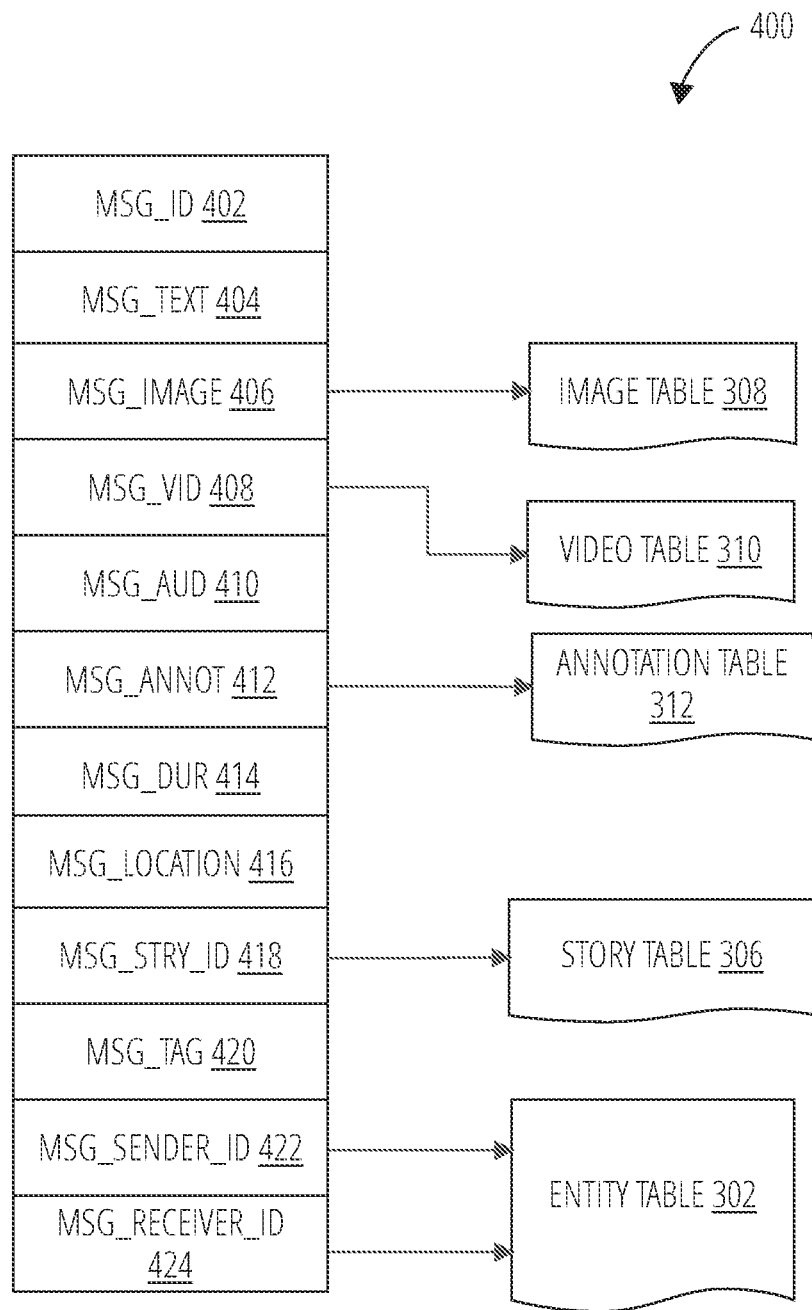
400

MSG_ID 402

MSG_TEXT 404

MSG_IMAGE 406

IMAGE TABLE 308

MSG_VID 408

VIDEO TABLE 310

MSG_AUD 410

MSG_ANNOT 412

ANNOTATION TABLE 312

MSG_DUR 414

MSG_LOCATION 416

MSG_STRY_ID 418

STORY TABLE 306

MSG_TAG 420

MSG_SENDER_ID 422

MSG_RECEIVER_ID 424

ENTITY TABLE 302